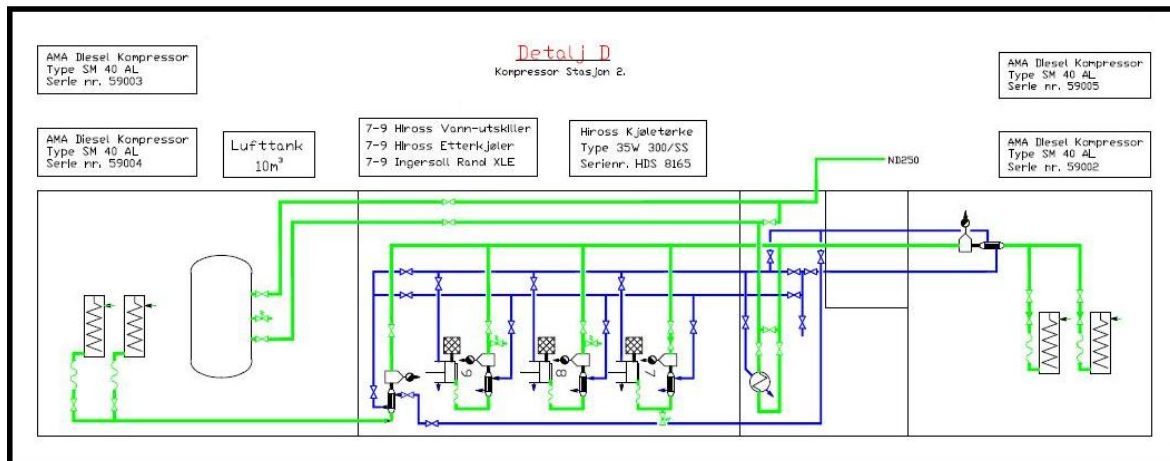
AMA Diesel Kompressor
Type SM 40 AL
Serie nr. 59003

Detalj D
Kompressor Stasjon 2.

AMA Diesel Kompressor
Type SM 40 AL
Serie nr. 59005

AMA Diesel Kompressor
Type SM 40 AL
Serie nr. 59004

Lufttank
$10m^3$

7-9 Hiross Vann-utskiller
7-9 Hiross Etterkjøler
7-9 Ingersoll Rand XLE

Hiross Kjøletørke
Type 35W 300/SS
Serienr. HDS 8165

ND250

AMA Diesel Kompressor
Type SM 40 AL
Serie nr. 59002

9

8

7